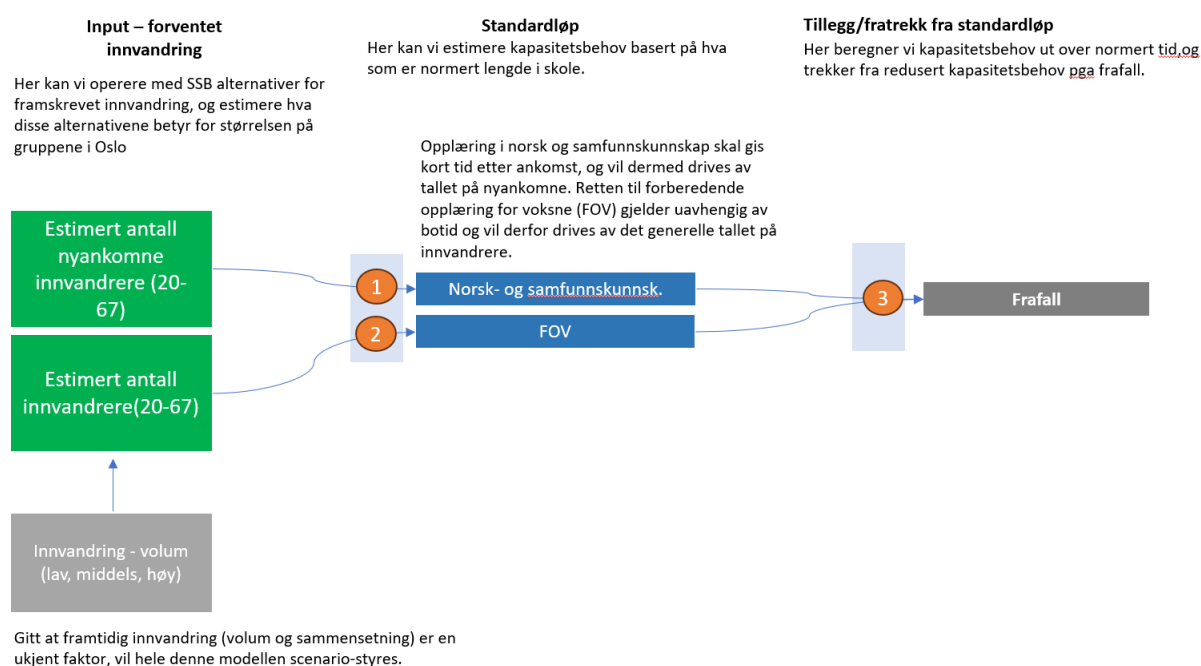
Input – forventet innvandring

Her kan vi operere med SSB alternativer for framskrevet innvandring, og estimere hva disse alternativene betyr for størrelsen på gruppene i Oslo

Standardløp

Her kan vi estimere kapasitetsbehov basert på hva som er normert lengde i skole.

Tillegg/fratrekk fra standardløp

Her beregner vi kapasitetsbehov ut over normert tid,og trekker fra redusert kapasitetsbehov pga frafall.

Opplæring i norsk og samfunnskunnskap skal gis kort tid etter ankomst, og vil dermed drives av tallet på nyankomne. Retten til forberedende opplæring for voksne (FOV) gjelder uavhengig av botid og vil derfor drives av det generelle tallet på innvandrere.

Estimert antall nyankomne innvandrere (20-67)

Estimert antall innvandrere(20-67)

1

2

Norsk- og samfunnskunnsk.

FOV

3

Frafall

Innvandring - volum (lav, middels, høy)

Gitt at framtidig innvandring (volum og sammensetning) er en ukjent faktor, vil hele denne modellen scenario-styres.